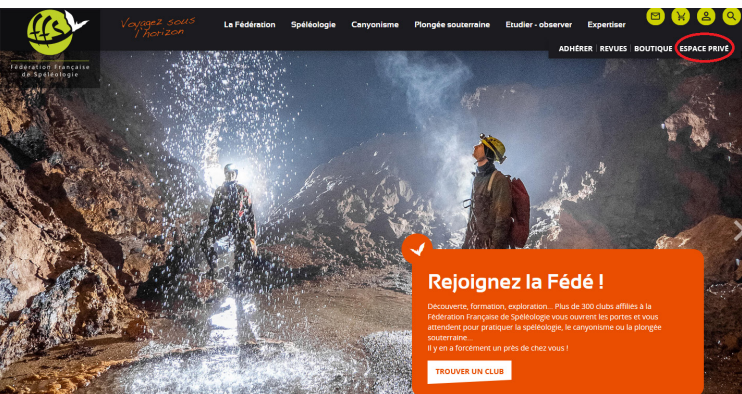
ffs
Fédération Française de Spéléologie

Voyagez sous l'horizon

La Fédération Spéléologie Canyonisme Plongée souterraine Etudier - observer Expertiser

ADHÉRER | REVUES | BOUTIQUE | ESPACE PRIVÉ

Rejoignez la Fédé !

Découverte, formation, exploration... Plus de 300 clubs affiliés à la Fédération Française de Spéléologie vous ouvrent les portes et vous attendent pour pratiquer la spéléologie, le canyonisme ou la plongée souterraine...
Il y en a forcément un près de chez vous !

TROUVER UN CLUB